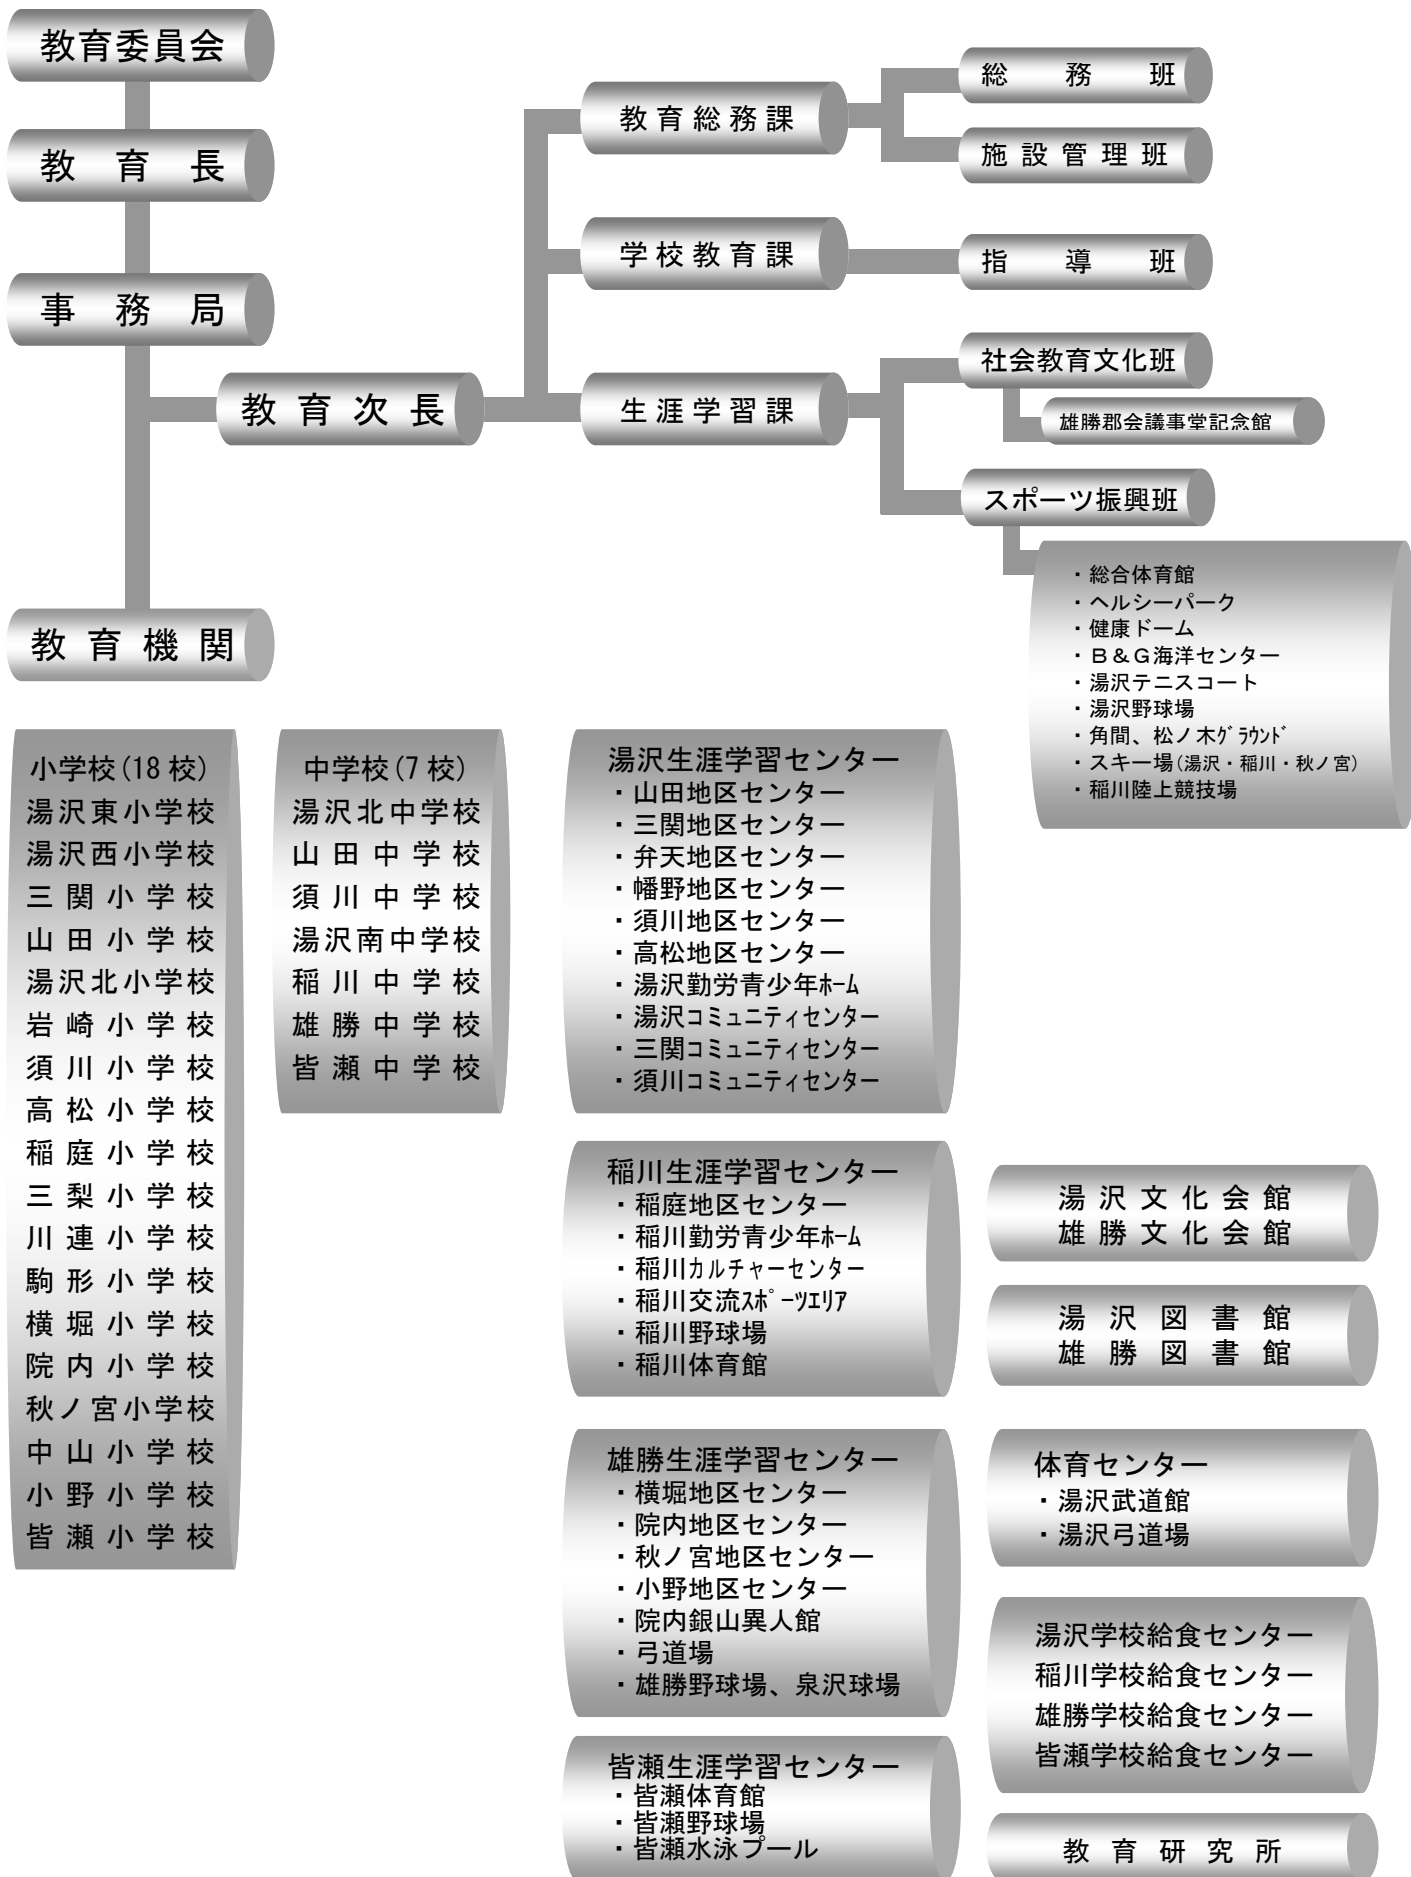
教育委員会

教　育　長

事　務　局

教　育　次　長

教　育　機　関

教育総務課

総　務　班

施設管理班

学校教育課

指　導　班

生涯学習課

社会教育文化班

雄勝郡会議事堂記念館

スポーツ振興班

・総合体育館
・ヘルシーパーク
・健康ドーム
・Ｂ＆Ｇ海洋センター
・湯沢テニスコート
・湯沢野球場
・角間、松ノ木ｸﾞﾗｳﾝﾄﾞ
・スキー場（湯沢・稲川・秋ノ宮）
・稲川陸上競技場

小学校（18 校）
湯沢東小学校
湯沢西小学校
三関小学校
山田小学校
湯沢北小学校
岩崎小学校
須川小学校
高松小学校
稲庭小学校
三梨小学校
川連小学校
駒形小学校
横堀小学校
院内小学校
秋ノ宮小学校
中山小学校
小野小学校
皆瀬小学校

中学校（7 校）
湯沢北中学校
山田中学校
須川中学校
湯沢南中学校
稲川中学校
雄勝中学校
皆瀬中学校

湯沢生涯学習センター
・山田地区センター
・三関地区センター
・弁天地区センター
・幡野地区センター
・須川地区センター
・高松地区センター
・湯沢勤労青少年ﾎｰﾑ
・湯沢ｺﾐｭﾆﾃｨｾﾝﾀｰ
・三関ｺﾐｭﾆﾃｨｾﾝﾀｰ
・須川ｺﾐｭﾆﾃｨｾﾝﾀｰ

稲川生涯学習センター
・稲庭地区センター
・稲川勤労青少年ﾎｰﾑ
・稲川ｶﾙﾁｬｰｾﾝﾀｰ
・稲川交流ｽﾎﾟｰﾂｴﾘｱ
・稲川野球場
・稲川体育館

湯沢文化会館
雄勝文化会館

湯沢図書館
雄勝図書館

雄勝生涯学習センター
・横堀地区センター
・院内地区センター
・秋ノ宮地区センター
・小野地区センター
・院内銀山異人館
・弓道場
・雄勝野球場、泉沢球場

体育センター
・湯沢武道館
・湯沢弓道場

湯沢学校給食センター
稲川学校給食センター
雄勝学校給食センター
皆瀬学校給食センター

皆瀬生涯学習センター
・皆瀬体育館
・皆瀬野球場
・皆瀬水泳プール

教育研究所